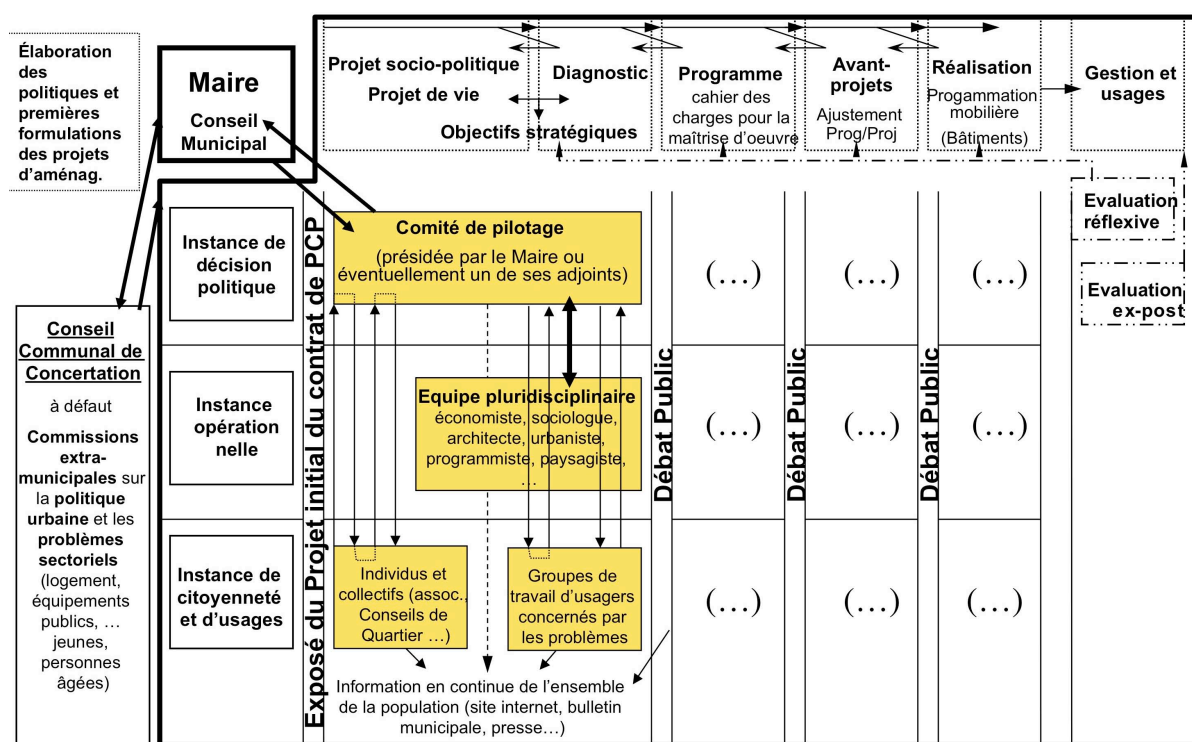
Élaboration des politiques et premières formulations des projets d'aménag.

Maire
Conseil Municipal

Projet socio-politique
Projet de vie
Objectifs stratégiques

Diagnostic

Programme
cahier des charges pour la maîtrise d'oeuvre

Avant-projets
Ajustement Prog/Proj

Réalisation
Progammation mobilière
(Bâtiments)

Gestion et usages

Evaluation réflexive

Evaluation ex-post

Conseil Communal de Concertation

à défaut

Commissions extra-municipales sur la politique urbaine et les problèmes sectoriels (logement, équipements publics, … jeunes, personnes âgées)

Instance de décision politique

Instance opération nelle

Instance de citoyenneté et d'usages

Exposé du Projet initial du contrat de PCP

Comité de pilotage
(présidée par le Maire ou éventuellement un de ses adjoints)

Equipe pluridisciplinaire
économiste, sociologue, architecte, urbaniste, programmiste, paysagiste, …

Individus et collectifs (assoc., Conseils de Quartier …)

Groupes de travail d'usagers concernés par les problèmes

Information en continue de l'ensemble de la population (site internet, bulletin municipale, presse…)

Débat Public

Débat Public

Débat Public

(…) (…) (…)
(…) (…) (…)
(…) (…) (…)